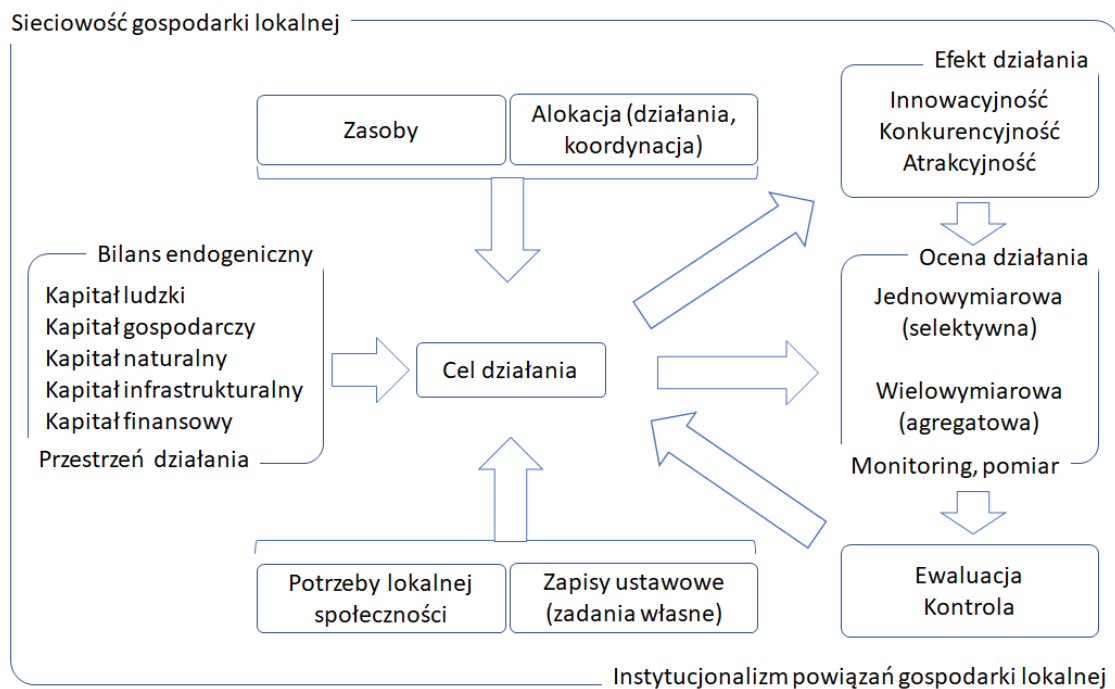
Sieciowość gospodarki lokalnej

Zasoby

Alokacja (działania, koordynacja)

Efekt działania
Innowacyjność
Konkurencyjność
Atrakcyjność

Bilans endogeniczny
Kapitał ludzki
Kapitał gospodarczy
Kapitał naturalny
Kapitał infrastrukturalny
Kapitał finansowy
Przestrzeń działania

Cel działania

Ocena działania
Jednowymiarowa (selektywna)

Wielowymiarowa (agregatowa)
Monitoring, pomiar

Potrzeby lokalnej społeczności

Zapisy ustawowe (zadania własne)

Ewaluacja
Kontrola

Instytucjonalizm powiązań gospodarki lokalnej